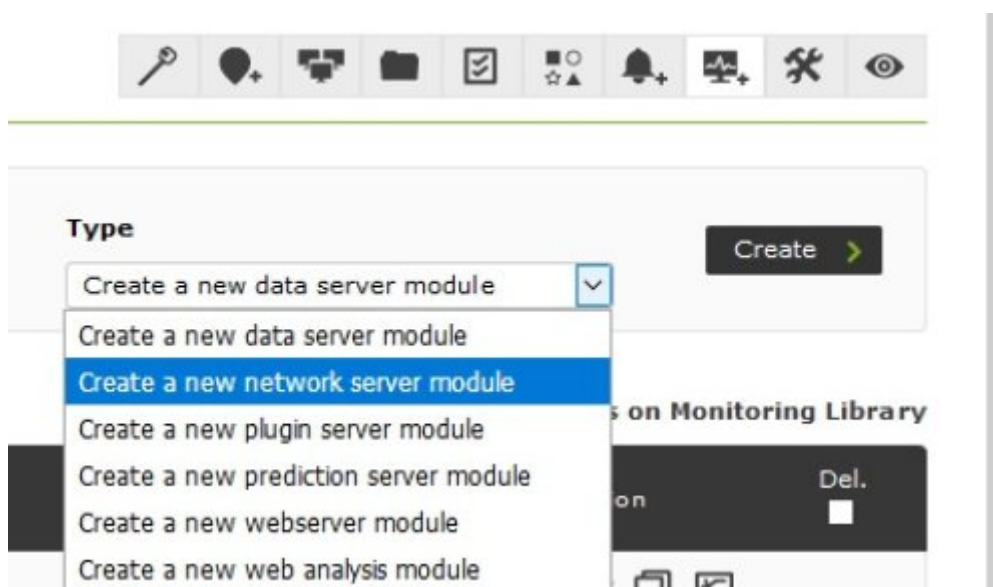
Type

Create a new data server module

Create

Create a new data server module
Create a new network server module
Create a new plugin server module
Create a new prediction server module
Create a new webserver module
Create a new web analysis module

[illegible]s on Monitoring Library

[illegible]on

Del.